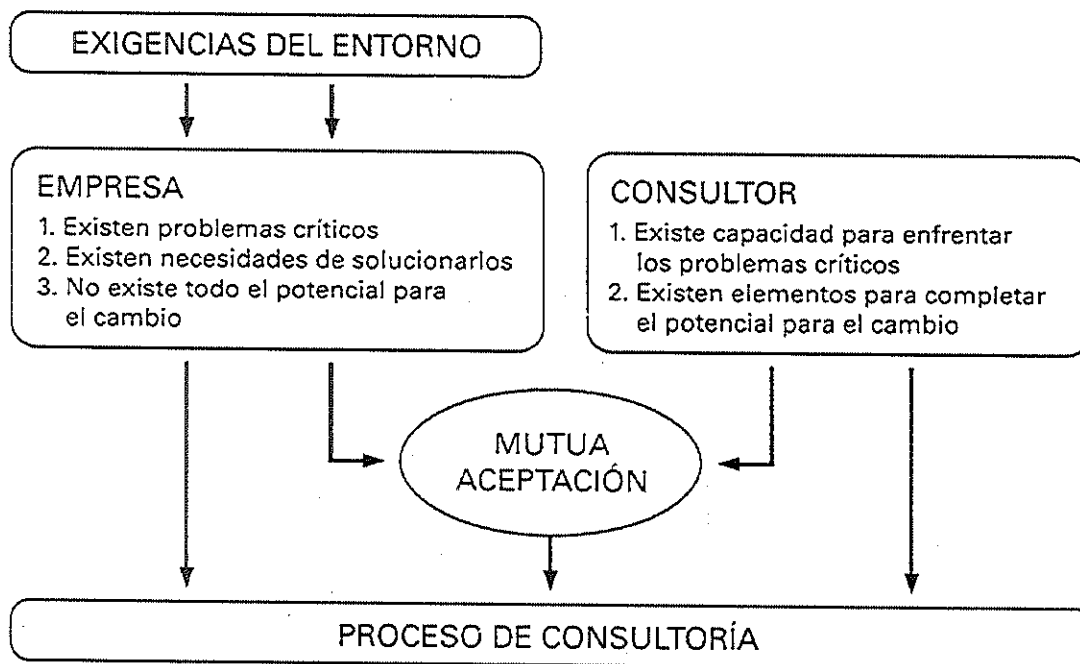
EXIGENCIAS DEL ENTORNO

EMPRESA

1. Existen problemas críticos
2. Existen necesidades de solucionarlos
3. No existe todo el potencial para el cambio

CONSULTOR

1. Existe capacidad para enfrentar los problemas críticos
2. Existen elementos para completar el potencial para el cambio

MUTUA ACEPTACIÓN

PROCESO DE CONSULTORÍA